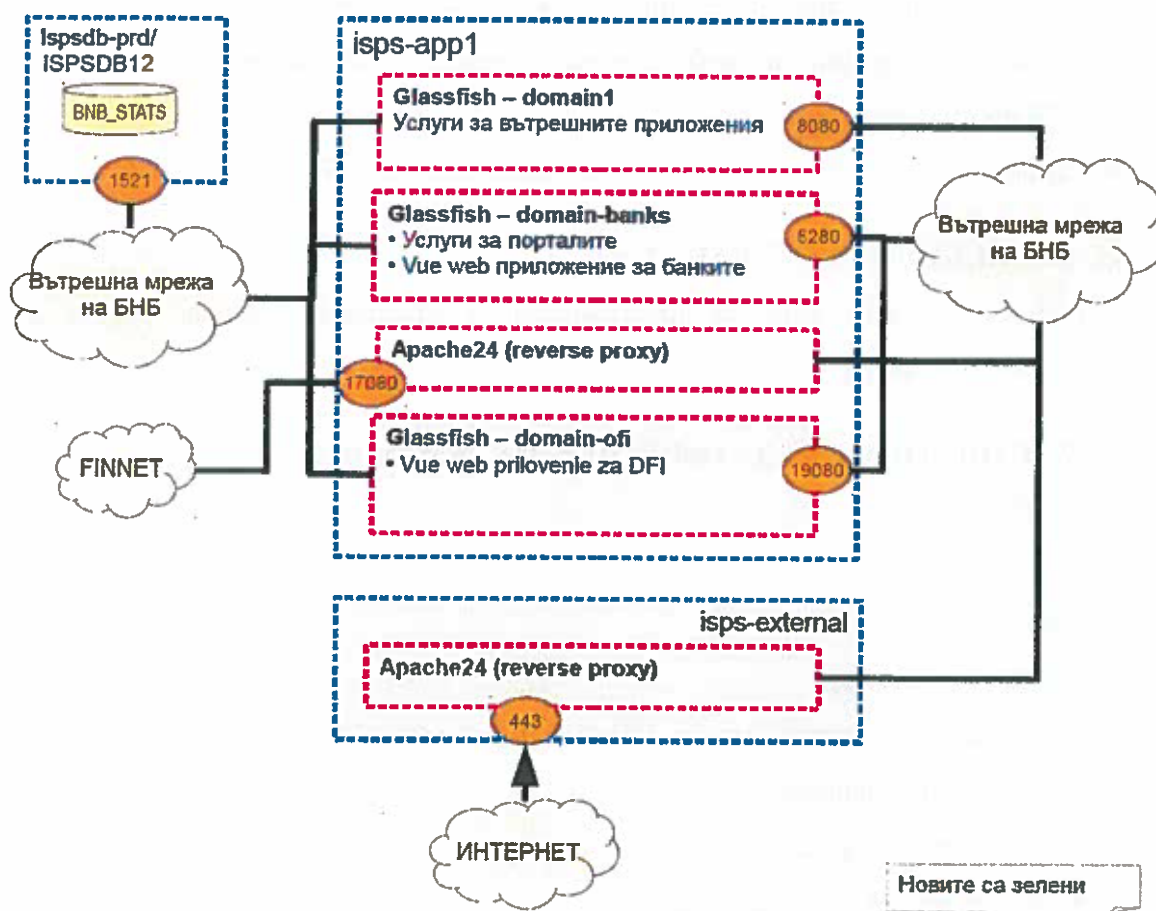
Ispsdb-prd/
ISPSDB12

BNB_STATS

1521

Вътрешна мрежа на БНБ

isps-app1

Glassfish – domain1
Услуги за вътрешните приложения

8080

Glassfish – domain-banks
• Услуги за порталите
• Vue web приложение за банките

5280

Вътрешна мрежа на БНБ

Apache24 (reverse proxy)

17080

FINNET

Glassfish – domain-ofi
• Vue web prilovenie za DFI

19080

isps-external

Apache24 (reverse proxy)

443

ИНТЕРНЕТ

Новите са зелени